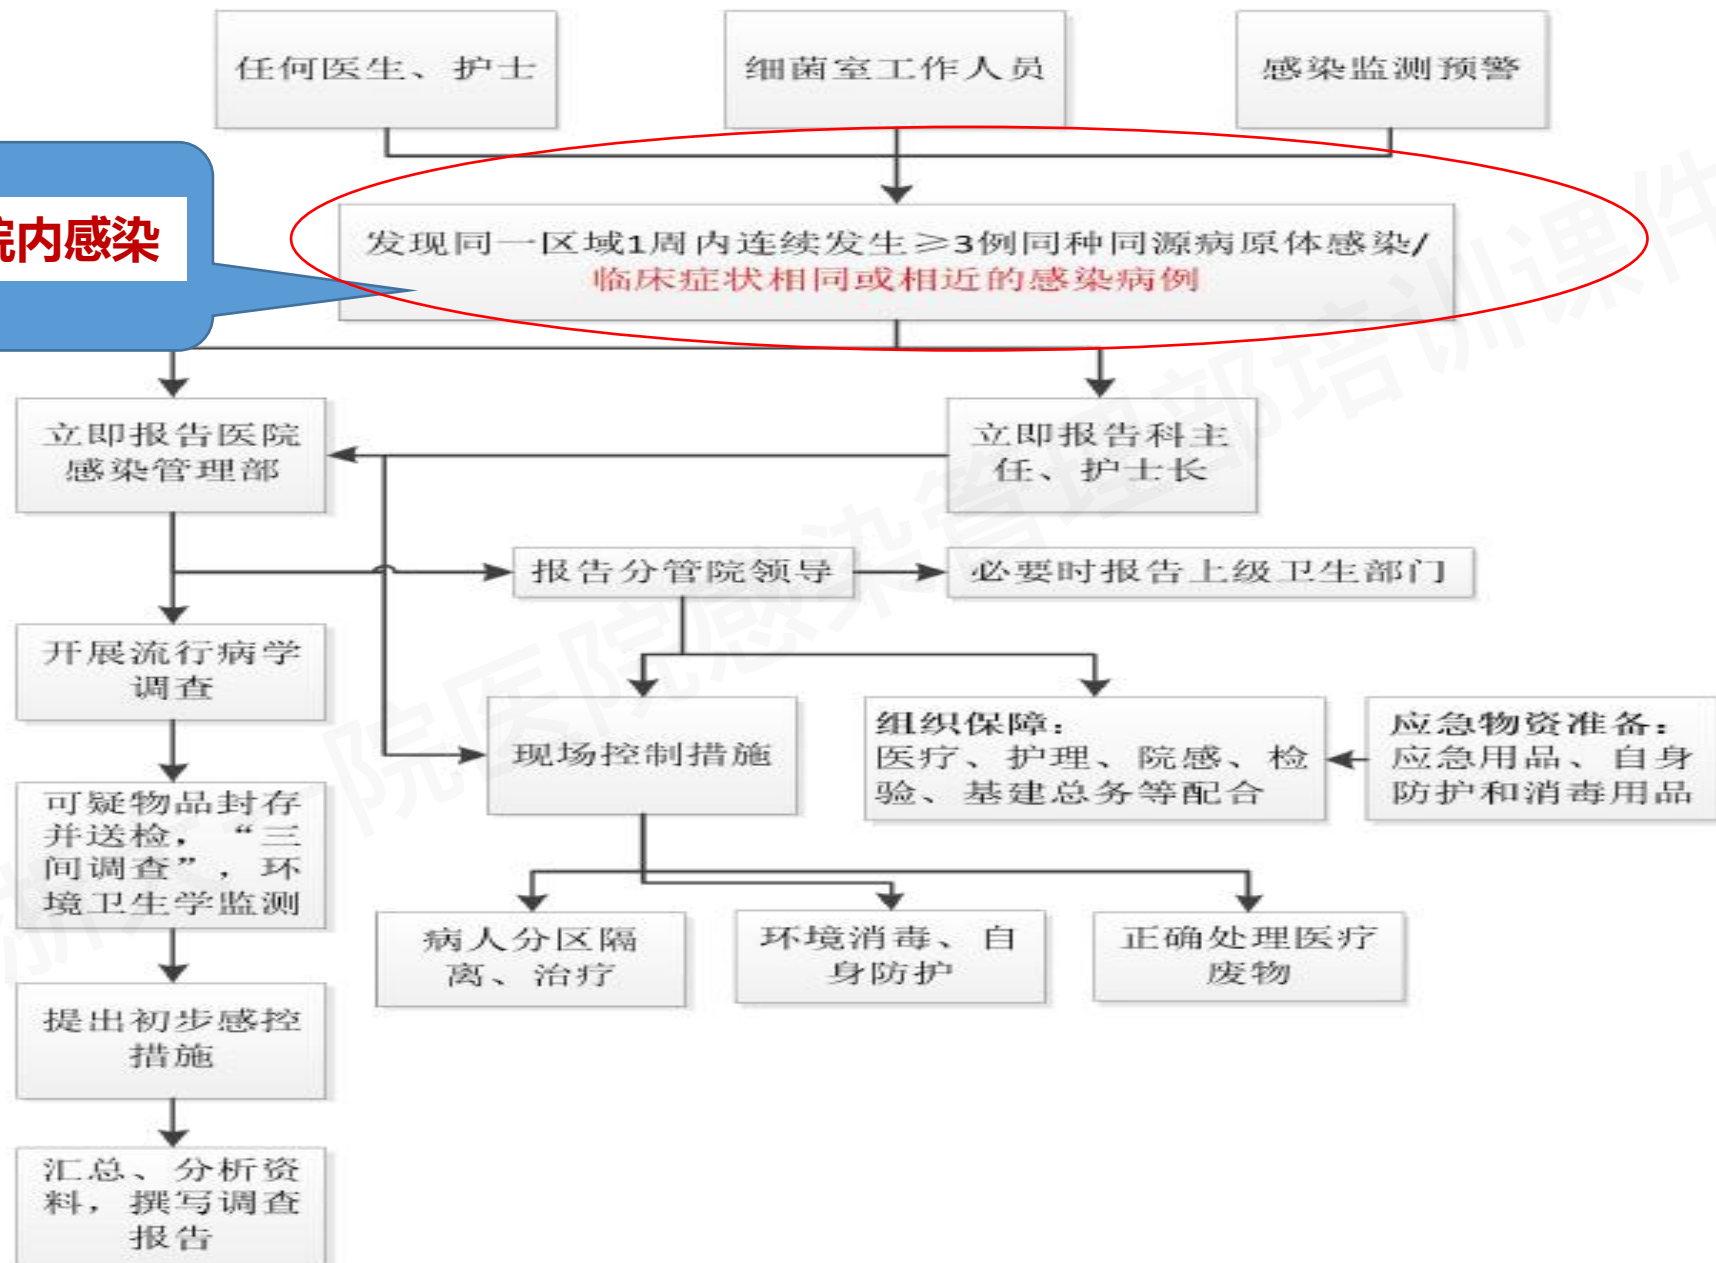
任何医生、护士

细菌室工作人员

感染监测预警

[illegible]院内感染

发现同一区域1周内连续发生≥3例同种同源病原体感染/临床症状相同或相近的感染病例

立即报告医院感染管理部

立即报告科主任、护士长

报告分管院领导

必要时报告上级卫生部门

开展流行病学调查

现场控制措施

组织保障：医疗、护理、院感、检验、基建总务等配合

应急物资准备：应急用品、自身防护和消毒用品

可疑物品封存并送检，“三间调查”，环境卫生学监测

病人分区隔离、治疗

环境消毒、自身防护

正确处理医疗废物

提出初步感控措施

汇总、分析资料，撰写调查报告

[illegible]院医院感染管理部培训课件